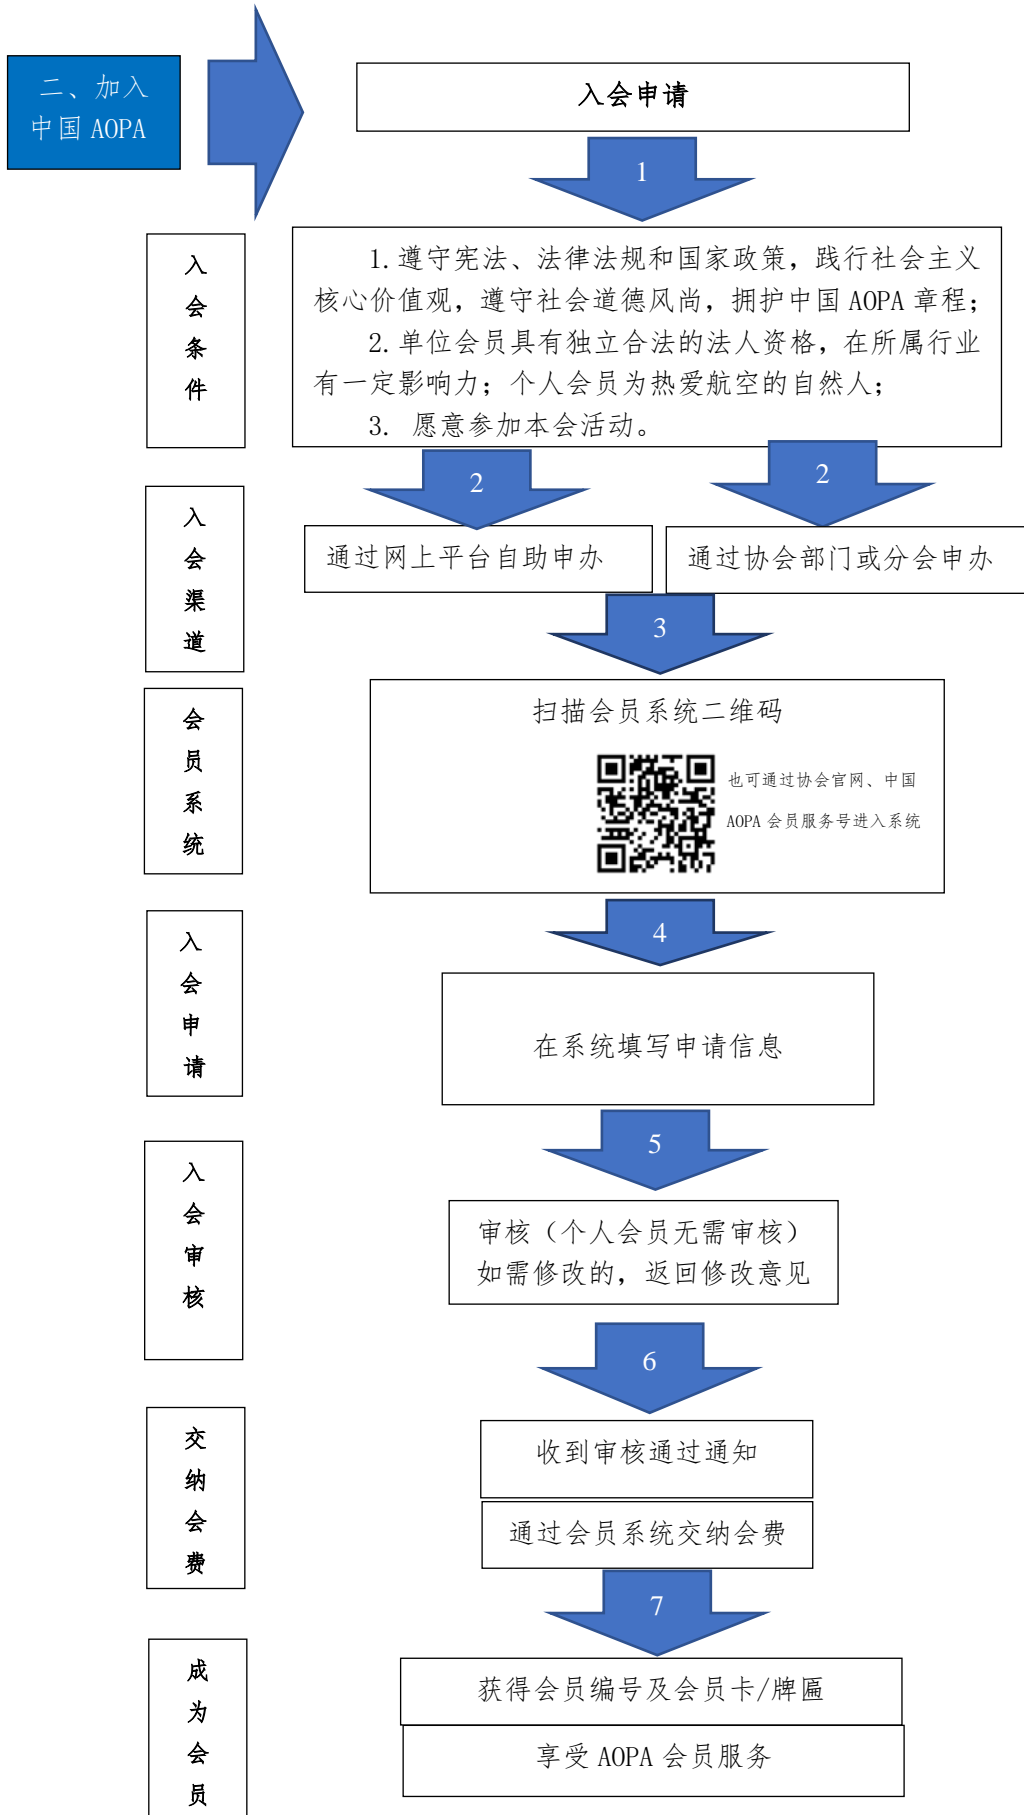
二、加入中国 AOPA

入会申请

1

入会条件

1. 遵守宪法、法律法规和国家政策，践行社会主义核心价值观，遵守社会道德风尚，拥护中国 AOPA 章程；

2. 单位会员具有独立合法的法人资格，在所属行业有一定影响力；个人会员为热爱航空的自然人；

3. 愿意参加本会活动。

2

2

入会渠道

通过网上平台自助申办

通过协会部门或分会申办

3

会员系统

扫描会员系统二维码

也可通过协会官网、中国 AOPA 会员服务号进入系统

4

入会申请

在系统填写申请信息

5

入会审核

审核（个人会员无需审核）
如需修改的，返回修改意见

6

交纳会费

收到审核通过通知

通过会员系统交纳会费

7

成为会员

获得会员编号及会员卡/牌匾

享受 AOPA 会员服务